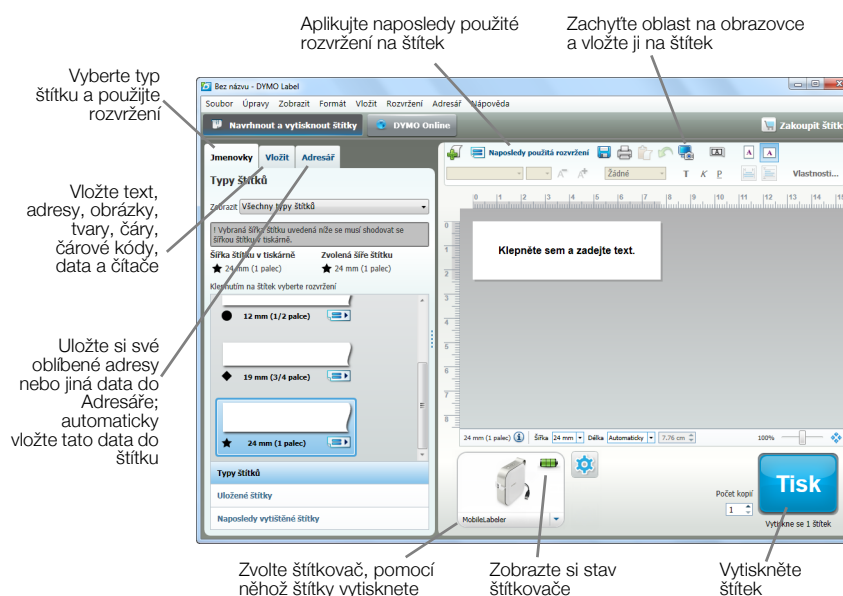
Aplikujte naposledy použité rozvržení na štítek

Zachyťte oblast na obrazovce a vložte ji na štítek

Vyberte typ štítku a použijte rozvržení

Vložte text, adresy, obrázky, tvary, čáry, čárové kódy, data a čítače

Uložte si své oblíbené adresy nebo jiná data do Adresáře; automaticky vložte tato data do štítku

Bez názvu - DYMO Label

Soubor Úpravy Zobrazit Formát Vložit Rozvržení Adresář Nápověda

Navrhnout a vytisknout štítky

DYMO Online

Zakoupit štítky

Jmenovky Vložit Adresář

Typy štítků

Zobrazit Všechny typy štítků

! Vybraná šířka štítku uvedená níže se musí shodovat se šířkou štítku v tiskárně.

Šířka štítku v tiskárně
24 mm (1 palec)

Zvolená šíře štítku
24 mm (1 palec)

Klepnutím na štítek vyberte rozvržení

12 mm (1/2 palce)

19 mm (3/4 palce)

24 mm (1 palec)

Typy štítků

Uložené štítky

Naposledy vytištěné štítky

Naposledy použitá rozvržení

Žádné

T K P

Vlastnosti...

Klepněte sem a zadejte text.

24 mm (1 palec) Šířka 24 mm Délka Automaticky 7.76 cm

100%

MobileLabeler

Počet kopií

1

Tisk

Vytiskne se 1 štítek

Zvolte štítkovač, pomocí něhož štítky vytisknete

Zobrazte si stav štítkovače

Vytiskněte štítek